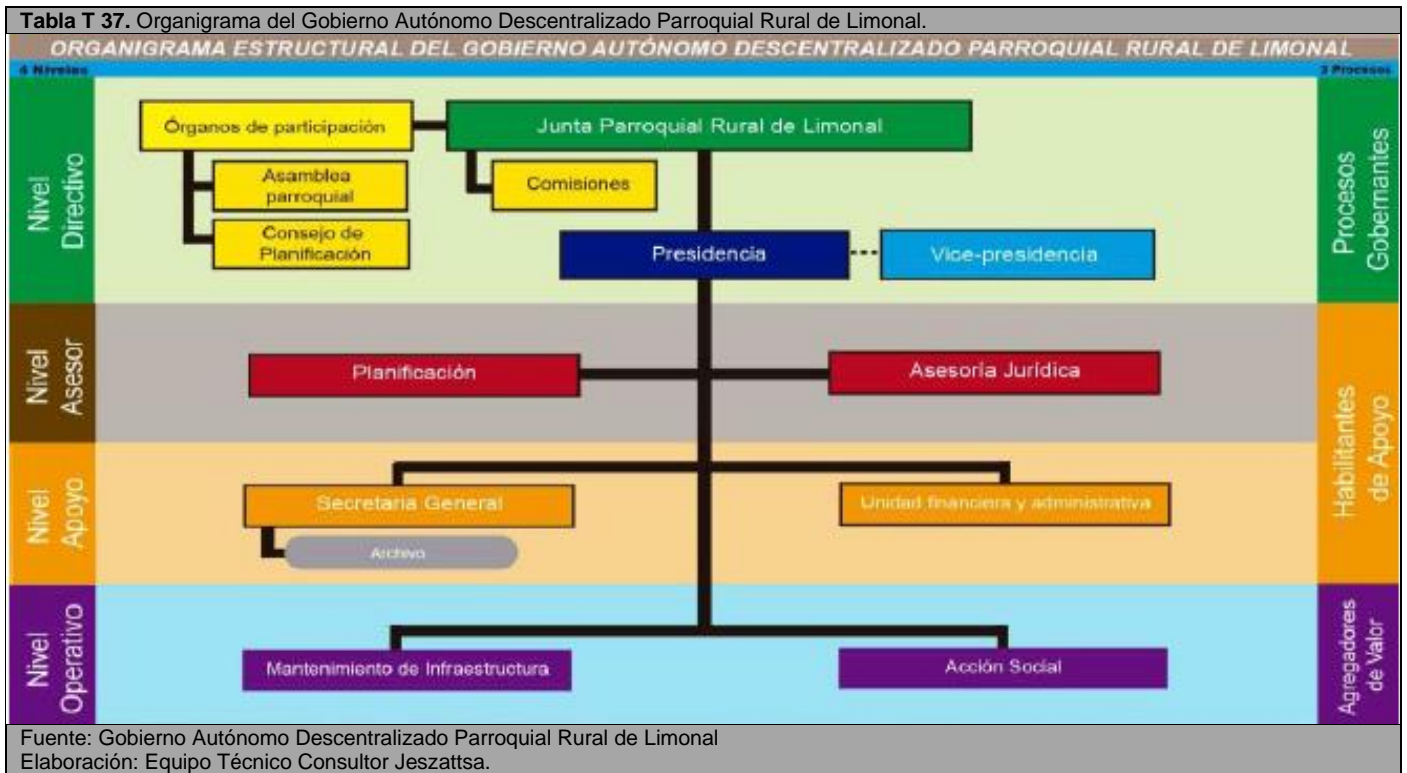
**Tabla T 37.** Organigrama del Gobierno Autónomo Descentralizado Parroquial Rural de Limonal.

ORGANIGRAMA ESTRUCTURAL DEL GOBIERNO AUTÓNOMO DESCENTRALIZADO PARROQUIAL RURAL DE LIMONAL

4 Niveles

3 Procesos

Nivel Directivo

Órganos de participación

Junta Parroquial Rural de Limonal

Asamblea parroquial

Comisiones

Consejo de Planificación

Presidencia

Vice-presidencia

Procesos Gobernantes

Nivel Asesor

Planificación

Asesoria Jurídica

Nivel Apoyo

Secretaria General

Archivo

Unidad financiera y administrativa

Habilitantes de Apoyo

Nivel Operativo

Mantenimiento de Infraestructura

Acción Social

Agregadores de Valor

Fuente: Gobierno Autónomo Descentralizado Parroquial Rural de Limonal
Elaboración: Equipo Técnico Consultor Jeszattsa.